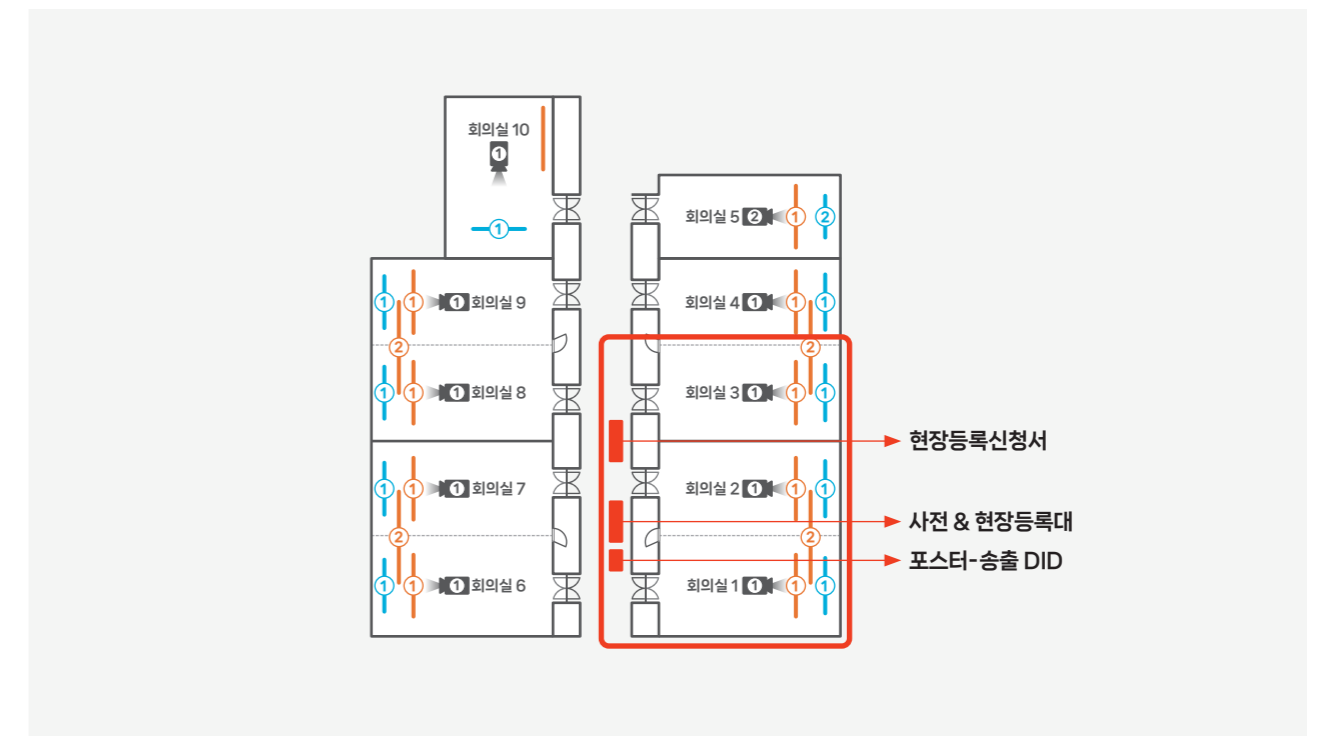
회의실 10
1
1

1 1 1 회의실 9
2
1 1 1 회의실 8

1 1 1 회의실 7
2
1 1 1 회의실 6

회의실 5 2 1 2
회의실 4 1 1 1
2
회의실 3 1 1 1
회의실 2 1 1 1
2
회의실 1 1 1 1

현장등록신청서
사전 & 현장등록대
포스터-송출 DID